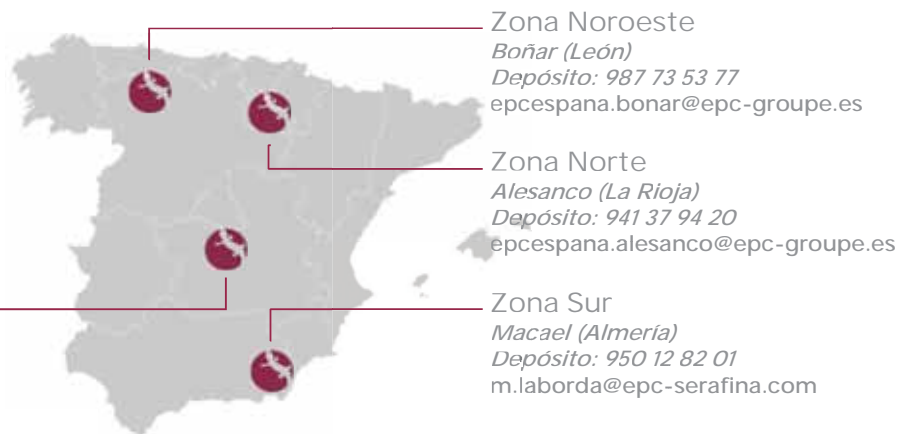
Zona Noroeste
Boñar (León)
Depósito: 987 73 53 77
epcespana.bonar@epc-groupe.es

Zona Norte
Alesanco (La Rioja)
Depósito: 941 37 94 20
epcespana.alesanco@epc-groupe.es

Zona Sur
Macael (Almería)
Depósito: 950 12 82 01
m.laborda@epc-serafina.com